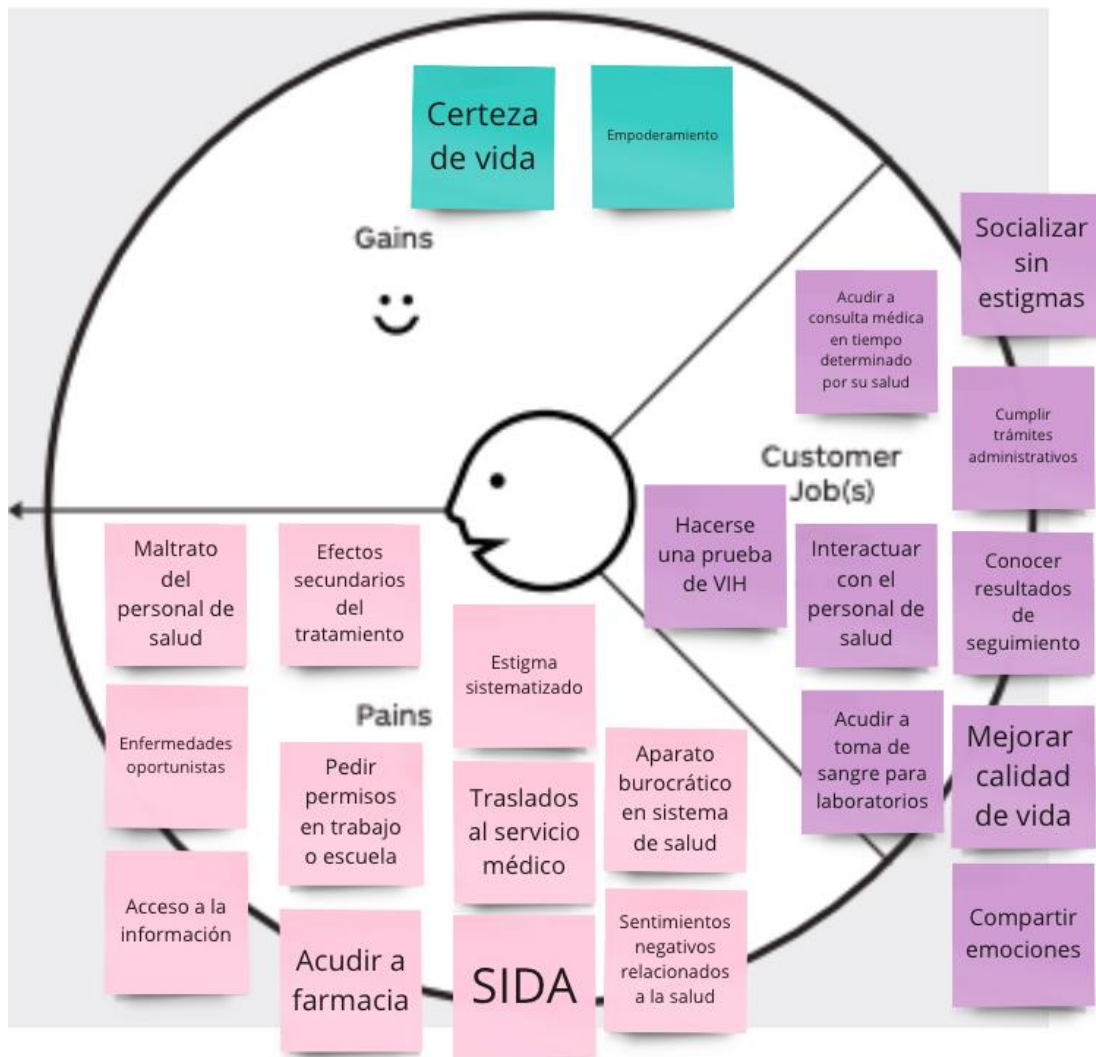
Certeza de vida

Empoderamiento

Gains

Socializar sin estigmas

Acudir a consulta médica en tiempo determinado por su salud

Cumplir trámites administrativos

Customer Job(s)

Hacerse una prueba de VIH

Interactuar con el personal de salud

Conocer resultados de seguimiento

Acudir a toma de sangre para laboratorios

Mejorar calidad de vida

Compartir emociones

Maltrato del personal de salud

Efectos secundarios del tratamiento

Estigma sistematizado

Pains

Enfermedades oportunistas

Pedir permisos en trabajo o escuela

Traslados al servicio médico

Aparato burocrático en sistema de salud

Acceso a la información

Acudir a farmacia

SIDA

Sentimientos negativos relacionados a la salud